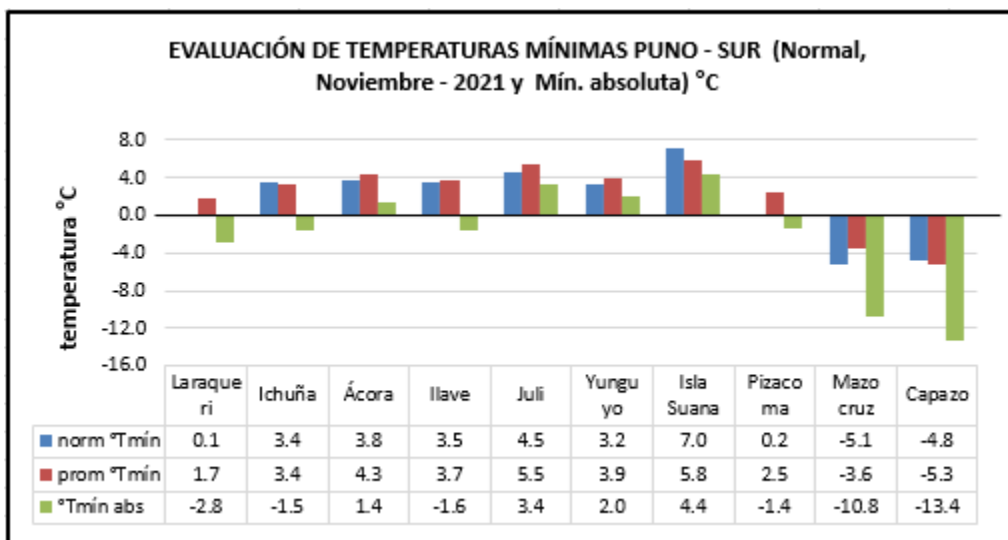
EVALUACIÓN DE TEMPERATURAS MÍNIMAS PUNO - SUR (Normal, Noviembre - 2021 y Mín. absoluta) °C

temperatura °C

8.0
4.0
0.0
-4.0
-8.0
-12.0
-16.0

| | Laraqueri | Ichuña | Ácora | Ilave | Juli | Yunguyo | Isla Suana | Pizacoma | Mazo cruz | Capazo |
|---|---|---|---|---|---|---|---|---|---|---|
| norm °Tmín | 0.1 | 3.4 | 3.8 | 3.5 | 4.5 | 3.2 | 7.0 | 0.2 | -5.1 | -4.8 |
| prom °Tmín | 1.7 | 3.4 | 4.3 | 3.7 | 5.5 | 3.9 | 5.8 | 2.5 | -3.6 | -5.3 |
| °Tmín abs | -2.8 | -1.5 | 1.4 | -1.6 | 3.4 | 2.0 | 4.4 | -1.4 | -10.8 | -13.4 |